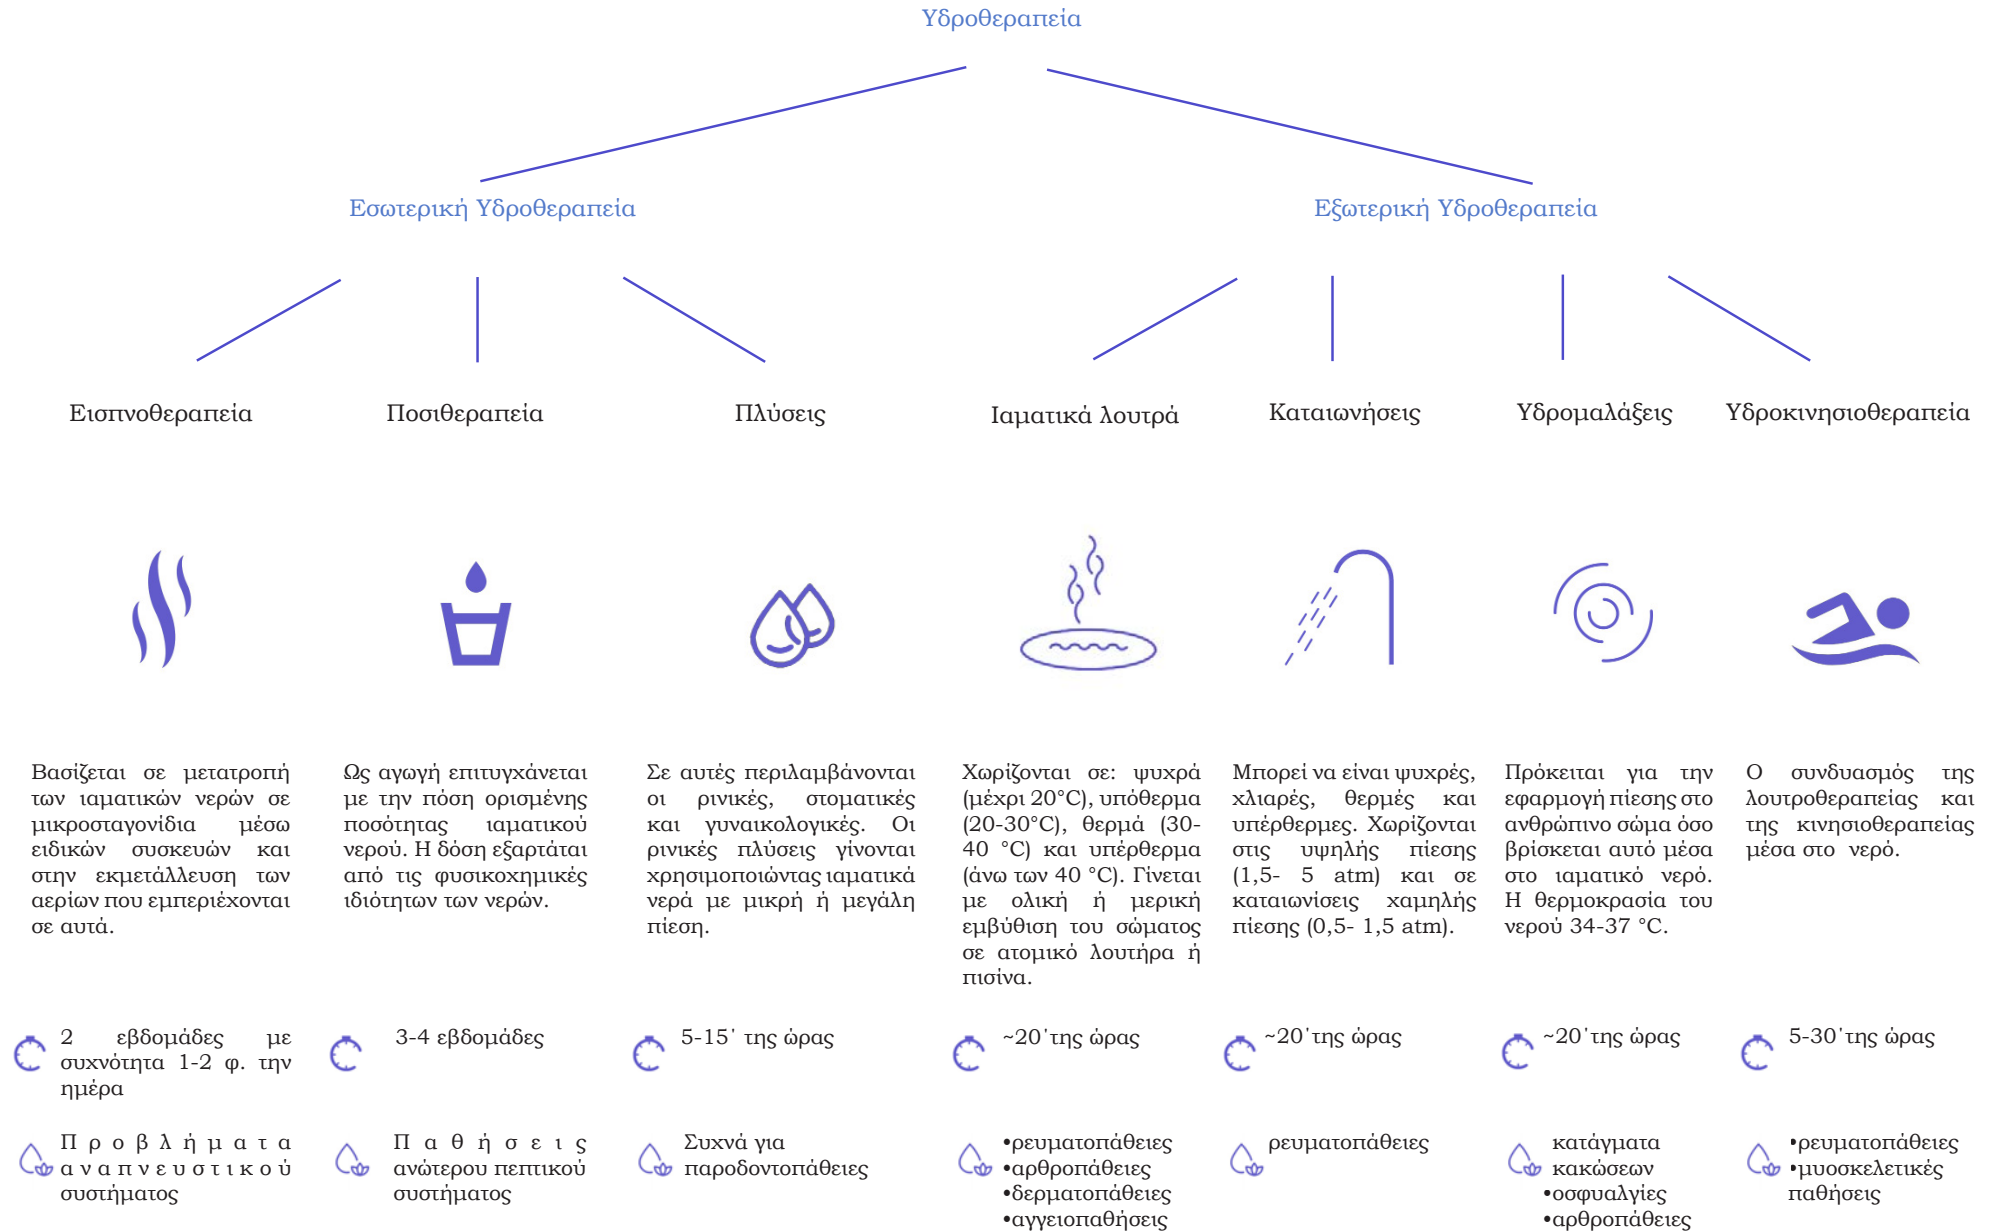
Υδροθεραπεία

Εσωτερική Υδροθεραπεία

Εξωτερική Υδροθεραπεία

Εισπνοθεραπεία

Ποσιθεραπεία

Πλύσεις

Ιαματικά λουτρά

Καταιωνήσεις

Υδρομαλάξεις

Υδροκινησιοθεραπεία

Βασίζεται σε μετατροπή των ιαματικών νερών σε μικροσταγονίδια μέσω ειδικών συσκευών και στην εκμετάλλευση των αερίων που εμπεριέχονται σε αυτά.

2 εβδομάδες με συχνότητα 1-2 φ. την ημέρα

Προβλήματα αναπνευστικού συστήματος

Ως αγωγή επιτυγχάνεται με την πόση ορισμένης ποσότητας ιαματικού νερού. Η δόση εξαρτάται από τις φυσικοχημικές ιδιότητων των νερών.

3-4 εβδομάδες

Παθήσεις ανώτερου πεπτικού συστήματος

Σε αυτές περιλαμβάνονται οι ρινικές, στοματικές και γυναικολογικές. Οι ρινικές πλύσεις γίνονται χρησιμοποιώντας ιαματικά νερά με μικρή ή μεγάλη πίεση.

5-15΄ της ώρας

Συχνά για παροδοντοπάθειες

Χωρίζονται σε: ψυχρά (μέχρι 20°C), υπόθερμα (20-30°C), θερμά (30-40 °C) και υπέρθερμα (άνω των 40 °C). Γίνεται με ολική ή μερική εμβύθιση του σώματος σε ατομικό λουτήρα ή πισίνα.

~20΄της ώρας

•ρευματοπάθειες
•αρθροπάθειες
•δερματοπάθειες
•αγγειοπαθήσεις

Μπορεί να είναι ψυχρές, χλιαρές, θερμές και υπέρθερμες. Χωρίζονται στις υψηλής πίεσης (1,5- 5 atm) και σε καταιωνίσεις χαμηλής πίεσης (0,5- 1,5 atm).

~20΄της ώρας

ρευματοπάθειες

Πρόκειται για την εφαρμογή πίεσης στο ανθρώπινο σώμα όσο βρίσκεται αυτό μέσα στο ιαματικό νερό. Η θερμοκρασία του νερού 34-37 °C.

~20΄της ώρας

κατάγματα κακώσεων
•οσφυαλγίες
•αρθροπάθειες

Ο συνδυασμός της λουτροθεραπείας και της κινησιοθεραπείας μέσα στο νερό.

5-30΄της ώρας

•ρευματοπάθειες
•μυοσκελετικές παθήσεις